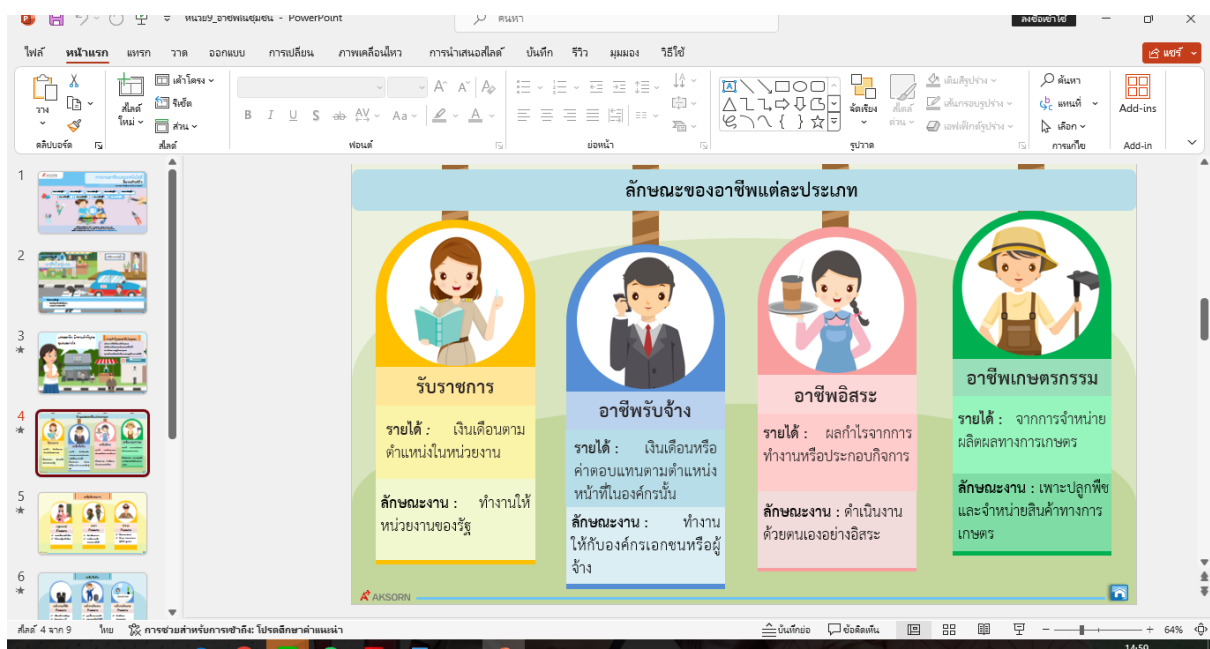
หน่วย9_อาชีพในชุมชน - PowerPoint
ค้นหา
ลงชื่อเข้าใช้

ไฟล์ หน้าแรก แทรก วาด ออกแบบ การเปลี่ยน ภาพเคลื่อนไหว การนำเสนอสไลด์ บันทึก รีวิว มุมมอง วิธีใช้
แชร์

วาง
คลิปบอร์ด
สไลด์ใหม่
เค้าโครง
รีเซ็ต
ส่วน
สไลด์
B I U S ab AV Aa A
ฟอนต์
ย่อหน้า
จัดเรียง
สไตล์ด่วน
เติมสีรูปร่าง
เค้าร่างรูปร่าง
เอฟเฟ็กต์รูปร่าง
รูปวาด
ค้นหา
แทนที่
เลือก
การแก้ไข
Add-ins
Add-in

1
2
3
4
5
6

ลักษณะของอาชีพแต่ละประเภท

รับราชการ
รายได้ : เงินเดือนตามตำแหน่งในหน่วยงาน
ลักษณะงาน : ทำงานให้หน่วยงานของรัฐ

อาชีพรับจ้าง
รายได้ : เงินเดือนหรือค่าตอบแทนตามตำแหน่งหน้าที่ในองค์กรนั้น
ลักษณะงาน : ทำงานให้กับองค์กรเอกชนหรือผู้จ้าง

อาชีพอิสระ
รายได้ : ผลกำไรจากการทำงานหรือประกอบกิจการ
ลักษณะงาน : ดำเนินงานด้วยตนเองอย่างอิสระ

อาชีพเกษตรกรรม
รายได้ : จากการจำหน่ายผลิตผลทางการเกษตร
ลักษณะงาน : เพาะปลูกพืชและจำหน่ายสินค้าทางการเกษตร

AKSORN

สไลด์ 4 จาก 9 ไทย การช่วยสำหรับการเข้าถึง: โปรดตรวจสอบคำแนะนำ
บันทึกย่อ ข้อคิดเห็น
64%